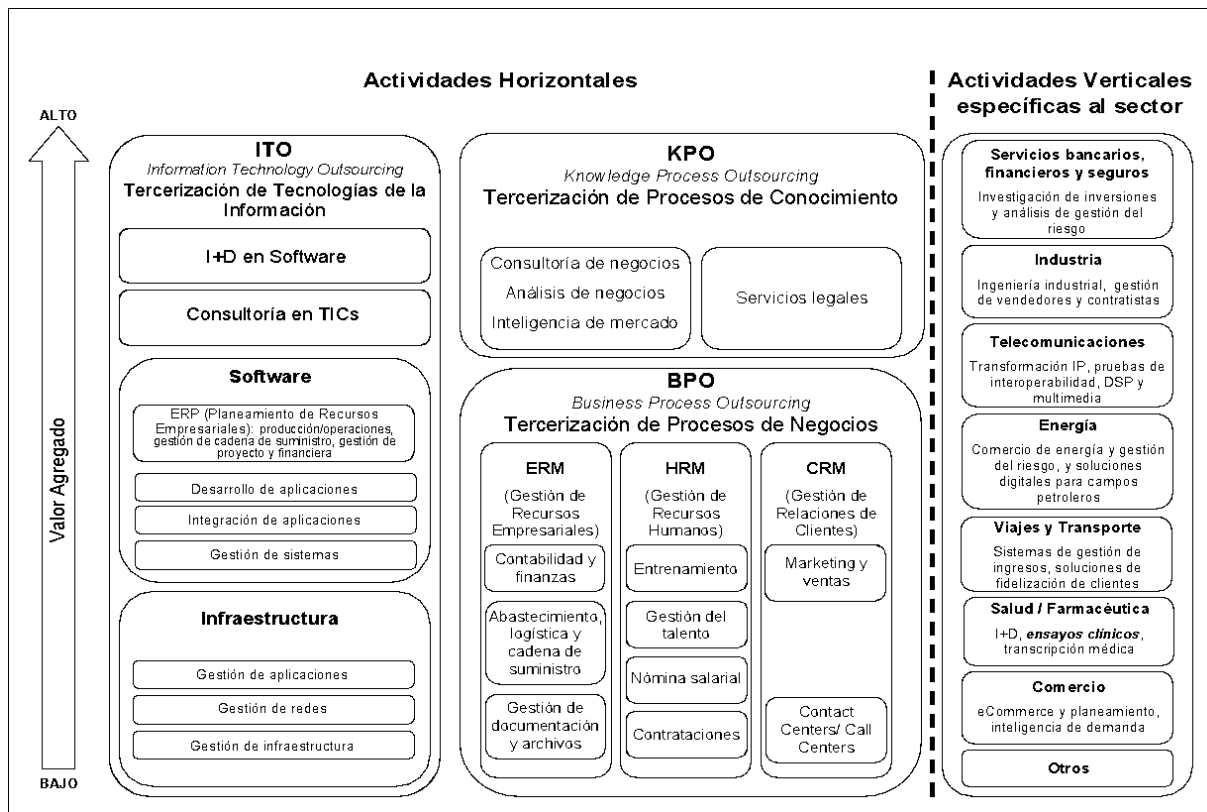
Actividades Horizontales

Actividades Verticales específicas al sector

ALTO

Valor Agregado

BAJO

ITO
Information Technology Outsourcing
Tercerización de Tecnologías de la Información

I+D en Software

Consultoría en TICs

Software

ERP (Planeamiento de Recursos Empresariales): producción/operaciones, gestión de cadena de suministro, gestión de proyecto y financiera

Desarrollo de aplicaciones

Integración de aplicaciones

Gestión de sistemas

Infraestructura

Gestión de aplicaciones

Gestión de redes

Gestión de infraestructura

KPO
Knowledge Process Outsourcing
Tercerización de Procesos de Conocimiento

Consultoría de negocios
Análisis de negocios
Inteligencia de mercado

Servicios legales

BPO
Business Process Outsourcing
Tercerización de Procesos de Negocios

ERM
(Gestión de Recursos Empresariales)

Contabilidad y finanzas

Abastecimiento, logística y cadena de suministro

Gestión de documentación y archivos

HRM
(Gestión de Recursos Humanos)

Entrenamiento

Gestión del talento

Nómina salarial

Contrataciones

CRM
(Gestión de Relaciones de Clientes)

Marketing y ventas

Contact Centers/ Call Centers

Servicios bancarios, financieros y seguros
Investigación de inversiones y análisis de gestión del riesgo

Industria
Ingeniería industrial, gestión de vendedores y contratistas

Telecomunicaciones
Transformación IP, pruebas de interoperabilidad, DSP y multimedia

Energía
Comercio de energía y gestión del riesgo, y soluciones digitales para campos petroleros

Viajes y Transporte
Sistemas de gestión de ingresos, soluciones de fidelización de clientes

Salud / Farmacéutica
I+D, ensayos clínicos, transcripción médica

Comercio
eCommerce y planeamiento, inteligencia de demanda

Otros